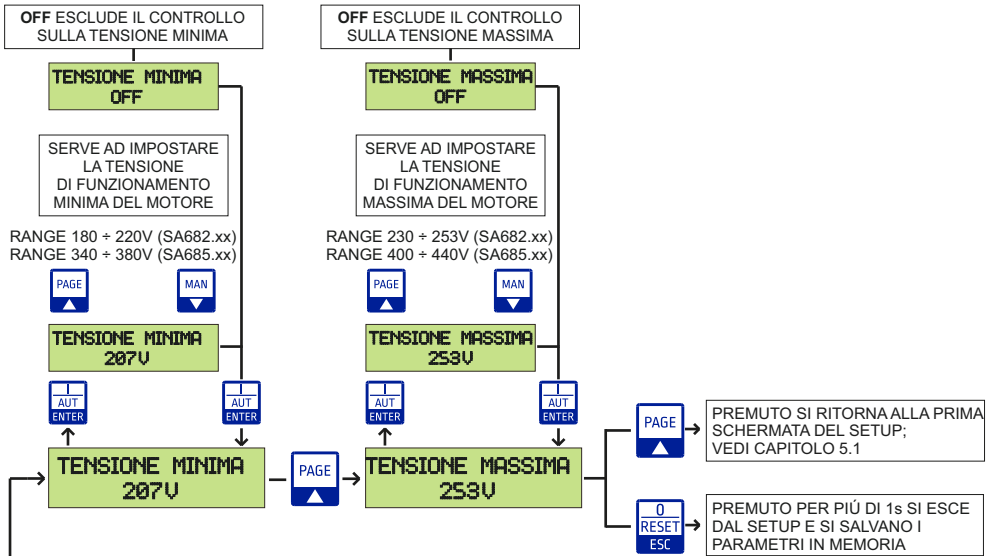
**OFF** ESCLUDE IL CONTROLLO SULLA TENSIONE MINIMA

TENSIONE MINIMA
OFF

SERVE AD IMPOSTARE LA TENSIONE DI FUNZIONAMENTO MINIMA DEL MOTORE

RANGE 180 ÷ 220V (SA682.xx)
RANGE 340 ÷ 380V (SA685.xx)

PAGE

MAN

TENSIONE MINIMA
207V

I
AUT
ENTER

I
AUT
ENTER

TENSIONE MINIMA
207V

PAGE

**OFF** ESCLUDE IL CONTROLLO SULLA TENSIONE MASSIMA

TENSIONE MASSIMA
OFF

SERVE AD IMPOSTARE LA TENSIONE DI FUNZIONAMENTO MASSIMA DEL MOTORE

RANGE 230 ÷ 253V (SA682.xx)
RANGE 400 ÷ 440V (SA685.xx)

PAGE

MAN

TENSIONE MASSIMA
253V

I
AUT
ENTER

I
AUT
ENTER

TENSIONE MASSIMA
253V

PAGE

PREMUTO SI RITORNA ALLA PRIMA SCHERMATA DEL SETUP; VEDI CAPITOLO 5.1

0
RESET
ESC

PREMUTO PER PIÚ DI 1s SI ESCE DAL SETUP E SI SALVANO I PARAMETRI IN MEMORIA